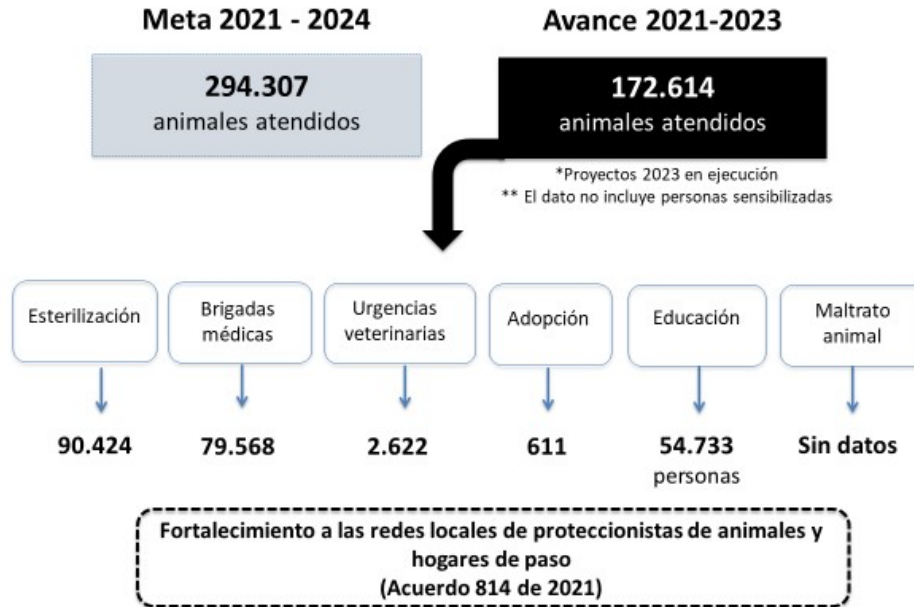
Meta 2021 - 2024

294.307
animales atendidos

Avance 2021-2023

172.614
animales atendidos

*Proyectos 2023 en ejecución
** El dato no incluye personas sensibilizadas

Esterilización

90.424

Brigadas médicas

79.568

Urgencias veterinarias

2.622

Adopción

611

Educación

54.733
personas

Maltrato animal

Sin datos

Fortalecimiento a las redes locales de proteccionistas de animales y hogares de paso
(Acuerdo 814 de 2021)